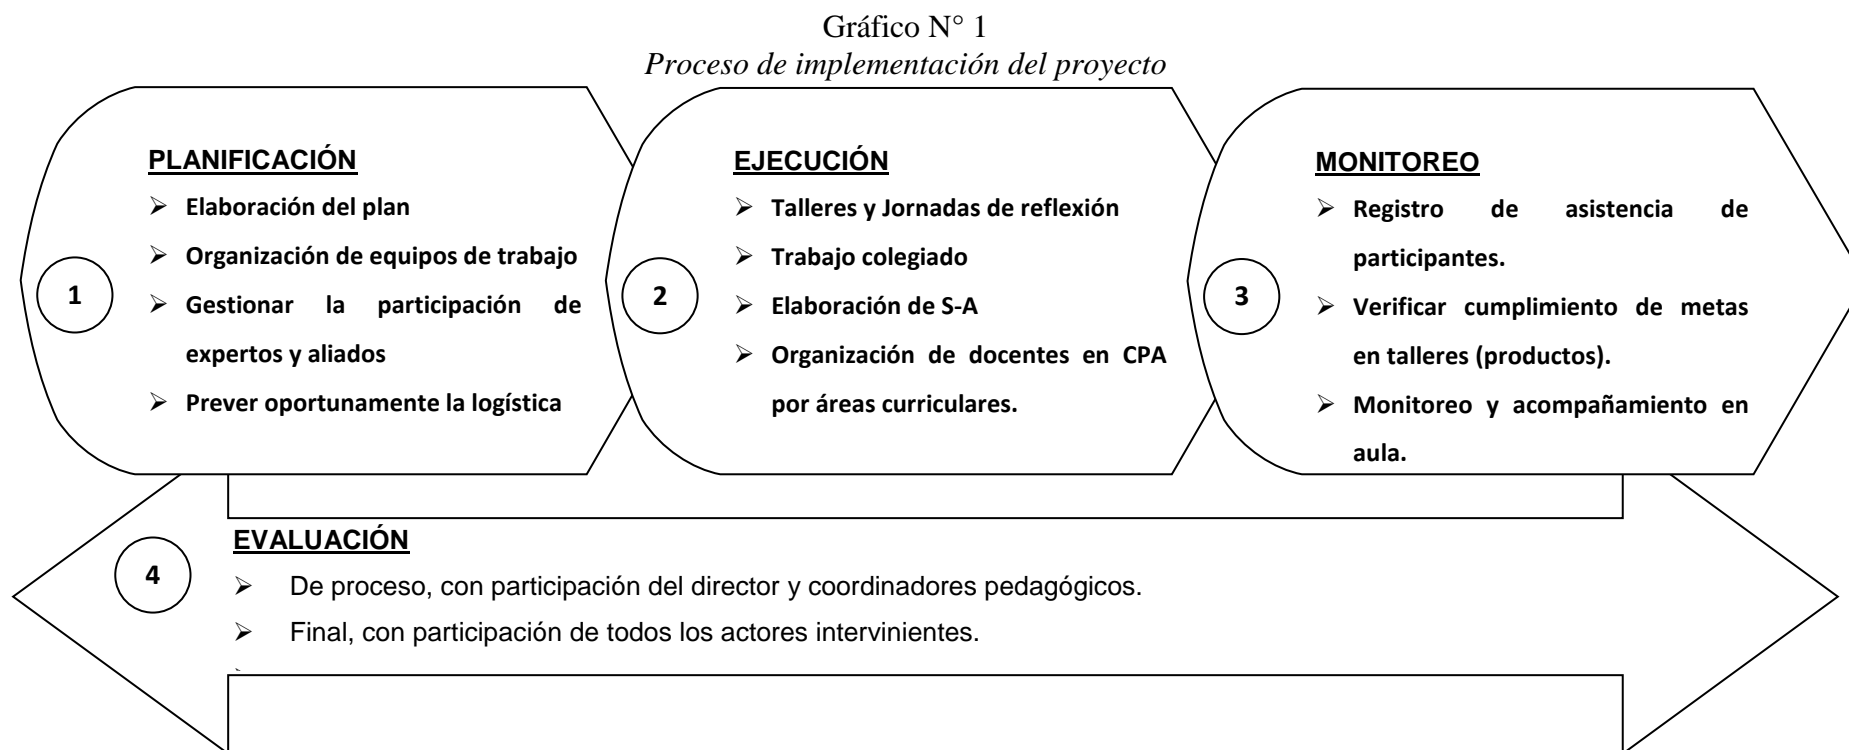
Gráfico N° 1
*Proceso de implementación del proyecto*

1

PLANIFICACIÓN
- Elaboración del plan
- Organización de equipos de trabajo
- Gestionar la participación de expertos y aliados
- Prever oportunamente la logística

2

EJECUCIÓN
- Talleres y Jornadas de reflexión
- Trabajo colegiado
- Elaboración de S-A
- Organización de docentes en CPA por áreas curriculares.

3

MONITOREO
- Registro de asistencia de participantes.
- Verificar cumplimiento de metas en talleres (productos).
- Monitoreo y acompañamiento en aula.

4

EVALUACIÓN
- De proceso, con participación del director y coordinadores pedagógicos.
- Final, con participación de todos los actores intervinientes.